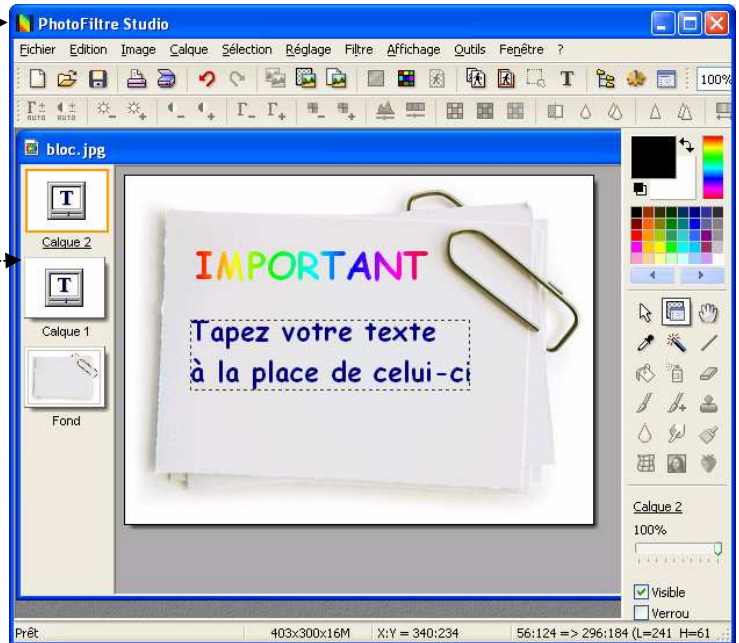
PhotoFiltre Studio

Fichier Edition Image Calque Sélection Réglage Filtre Affichage Outils Fenêtre ?

T

100%

AUTO AUTO

bloc.jpg

Calque 2

Calque 1

Fond

IMPORTANT

Tapez votre texte à la place de celui-ci

Calque 2

100%

Visible

Verrou

Prêt

403x300x16M

X:Y = 340:234

56:124 => 296:184 (L=241 H=61